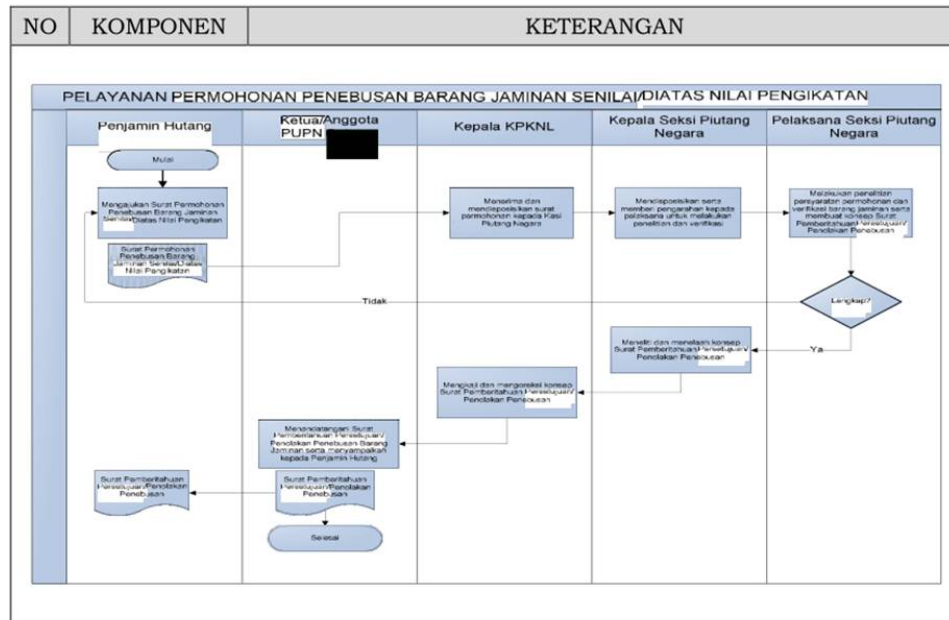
| NO | KOMPONEN | KETERANGAN |
|---|---|---|

PELAYANAN PERMOHONAN PENEBUSAN BARANG JAMINAN SENILAI/DIATAS NILAI PENGIKATAN

Penjamin Hutang

Ketua/Anggota PUPN

Kepala KPKNL

Kepala Seksi Piutang Negara

Pelaksana Seksi Piutang Negara

Mulai

Mengajukan Surat Permohonan Penebusan Barang Jaminan Senilai/Diatas Nilai Pengikatan

Surat Permohonan Penebusan Barang Jaminan Senilai/Diatas Nilai Pengikatan

Menerima dan mendisposisikan surat permohonan kepada Kasi Piutang Negara

Mendisposisikan serta memberi pengarahan kepada pelaksana untuk melakukan penelitian dan verifikasi

Melakukan penelitian persyaratan permohonan dan verifikasi barang jaminan serta membuat konsep Surat Pemberitahuan Persetujuan/ Penolakan Penebusan

Tidak

Lengkap?

Ya

Meneliti dan menelaah konsep Surat Pemberitahuan Persetujuan/ Penolakan Penebusan

Mengkaji dan mengoreksi konsep Surat Pemberitahuan Persetujuan/ Penolakan Penebusan

Menandatangani Surat Pemberitahuan Persetujuan/ Penolakan Penebusan Barang Jaminan serta menyampaikan kepada Penjamin Hutang

Surat Pemberitahuan Persetujuan/Penolakan Penebusan

Surat Pemberitahuan Persetujuan/Penolakan Penebusan

Selesai